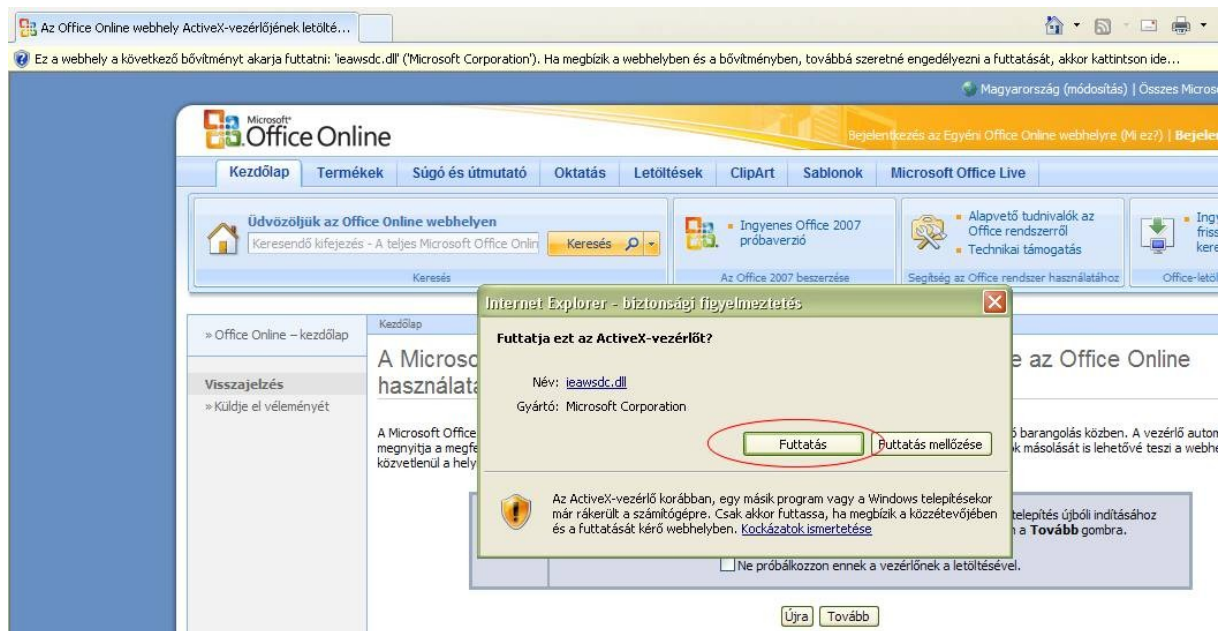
Az Office Online webhely ActiveX-vezérlőjének letölté...

Ez a webhely a következő bővítményt akarja futtatni: 'ieawsdc.dll' ('Microsoft Corporation'). Ha megbízik a webhelyben és a bővítményben, továbbá szeretné engedélyezni a futtatását, akkor kattintson ide...

Magyarország (módosítás) | Összes Micros

Microsoft Office Online

Bejelentkezés az Egyéni Office Online webhelyre (Mi ez?) | Bejele

Kezdőlap | Termékek | Súgó és útmutató | Oktatás | Letöltések | ClipArt | Sablonok | Microsoft Office Live

Üdvözöljük az Office Online webhelyen

Keresendő kifejezés - A teljes Microsoft Office Onlin

Keresés

Keresés

Ingyenes Office 2007 próbaverzió

Az Office 2007 beszerzése

Alapvető tudnivalók az Office rendszerről

Technikai támogatás

Segítség az Office rendszer használatához

Ingy friss kere

Office-letöl

» Office Online – kezdőlap

Visszajelzés

» Küldje el véleményét

Kezdőlap

A Microso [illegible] e az Office Online használata

A Microsoft Office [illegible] barangolás közben. A vezérlő auton megnyitja a megfe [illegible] k másolását is lehetővé teszi a webhe közvetlenül a hely

Internet Explorer - biztonsági figyelmeztetés

Futtatja ezt az ActiveX-vezérlőt?

Név: ieawsdc.dll

Gyártó: Microsoft Corporation

Futtatás

Futtatás mellőzése

Az ActiveX-vezérlő korábban, egy másik program vagy a Windows telepítésekor már rákerült a számítógépre. Csak akkor futtassa, ha megbízik a közzétevőjében és a futtatását kérő webhelyben. Kockázatok ismertetése

telepítés újbóli indításához a Tovább gombra.

Ne próbálkozzon ennek a vezérlőnek a letöltésével.

Újra

Tovább